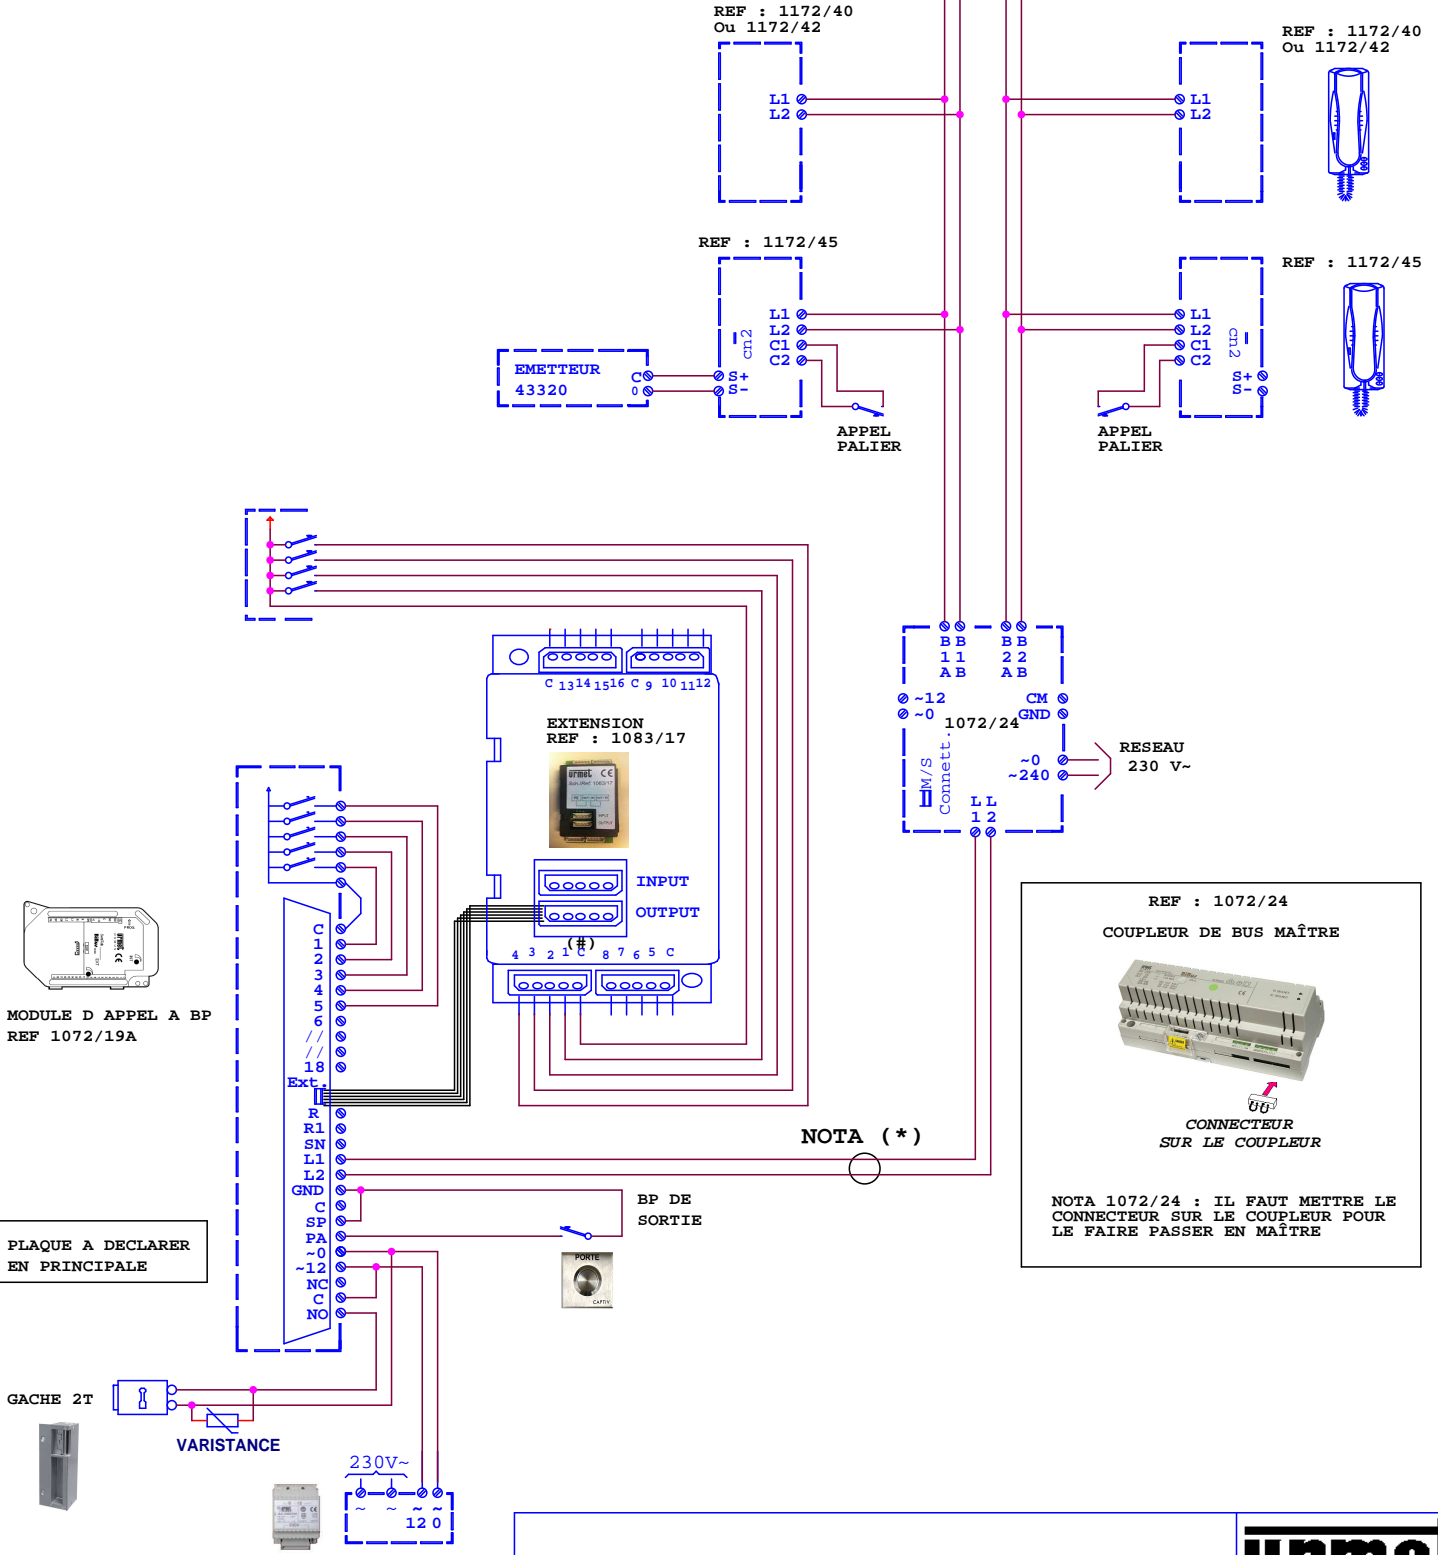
REF : 1172/40
Ou 1172/42

REF : 1172/40
Ou 1172/42

L1
L2

L1
L2

REF : 1172/45

REF : 1172/45

L1
L2
C1
C2
cn2

L1
L2
C1
C2
cn2

EMETTEUR
43320

C
0

S+
S-

S+
S-

APPEL
PALIER

APPEL
PALIER

C 13 14 15 16 C 9 10 11 12

EXTENSION
REF : 1083/17

INPUT
OUTPUT

4 3 2 1 C 8 7 6 5 C
(#)

B B
1 1
A B

B B
2 2
A B

~12
~0

CM
GND

1072/24

Connett.
M/S

~0
~240

RESEAU
230 V~

L L
1 2

C
1
2
3
4
5
6
//
//
18
Ext.

R
R1
SN
L1
L2
GND
C
SP
PA
~0
~12
NC
C
NO

MODULE D APPEL A BP
REF 1072/19A

NOTA (*)

REF : 1072/24

COUPLEUR DE BUS MAÎTRE

CONNECTEUR
SUR LE COUPLEUR

NOTA 1072/24 : IL FAUT METTRE LE CONNECTEUR SUR LE COUPLEUR POUR LE FAIRE PASSER EN MAÎTRE

BP DE
SORTIE

PORTE

PLAQUE A DECLARER
EN PRINCIPALE

GACHE 2T

VARISTANCE

230V~

~ ~ ~ ~
12 0